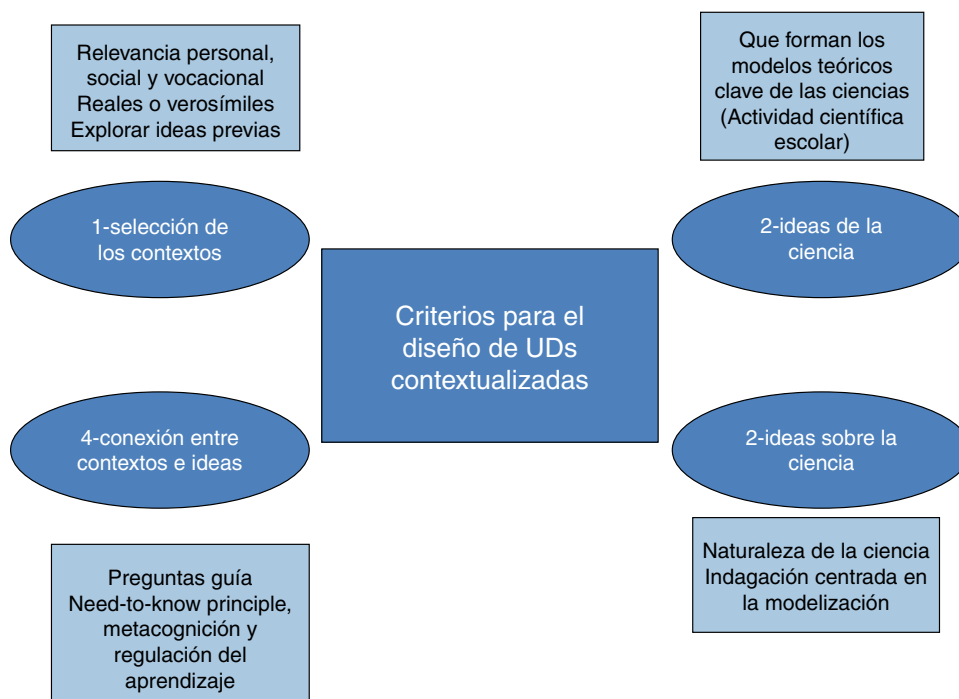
Relevancia personal, social y vocacional
Reales o verosímiles
Explorar ideas previas

Que forman los modelos teóricos clave de las ciencias (Actividad científica escolar)

1-selección de los contextos

2-ideas de la ciencia

Criterios para el diseño de UDs contextualizadas

4-conexión entre contextos e ideas

2-ideas sobre la ciencia

Naturaleza de la ciencia
Indagación centrada en la modelización

Preguntas guía
Need-to-know principle, metacognición y regulación del aprendizaje